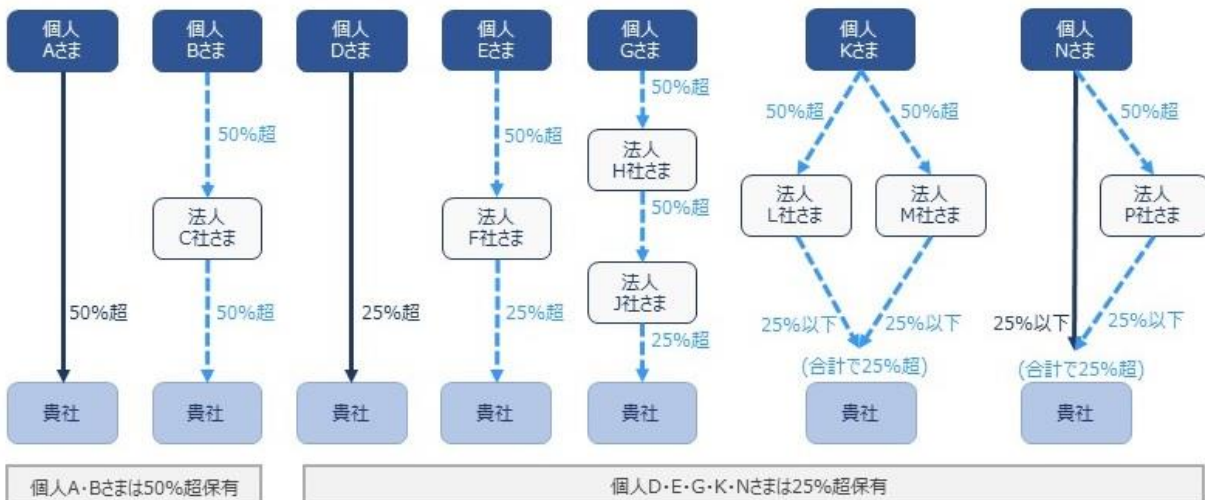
個人
Aさま

個人
Bさま

個人
Dさま

個人
Eさま

個人
Gさま

個人
Kさま

個人
Nさま

50%超

50%超

50%超

50%超

50%超

法人
H社さま

法人
C社さま

法人
F社さま

50%超

法人
L社さま

法人
M社さま

法人
P社さま

法人
J社さま

50%超

50%超

25%超

25%超

25%超

25%以下

25%以下

25%以下

25%以下

(合計で25%超)

(合計で25%超)

貴社

貴社

貴社

貴社

貴社

貴社

貴社

個人A・Bさまは50%超保有

個人D・E・G・K・Nさまは25%超保有